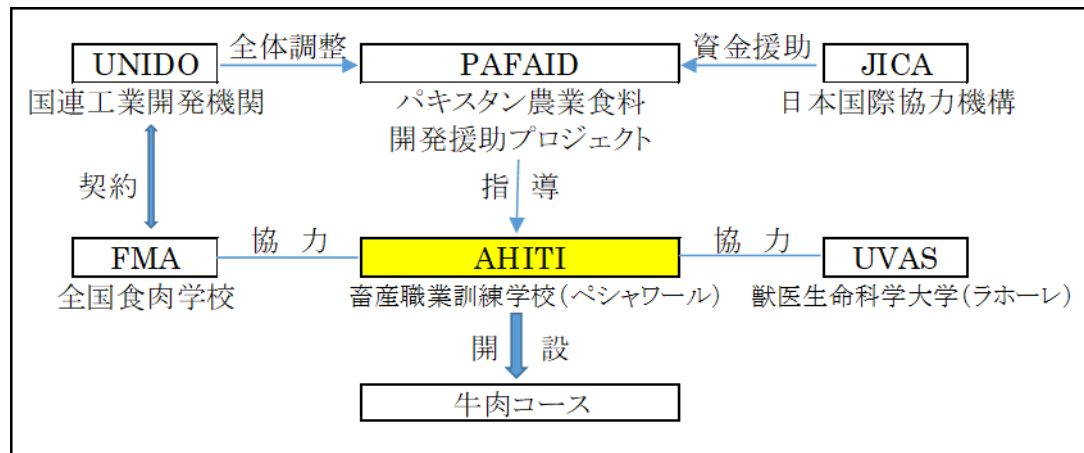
UNIDO
全体調整
PAFAID
資金援助
JICA

国連工業開発機関
パキスタン農業食料開発援助プロジェクト
日本国際協力機構

契約
指 導

FMA
協 力
AHITI
協 力
UVAS

全国食肉学校
畜産職業訓練学校（ペシャワール）
獣医生命科学大学（ラホーレ）

開 設

牛肉コース